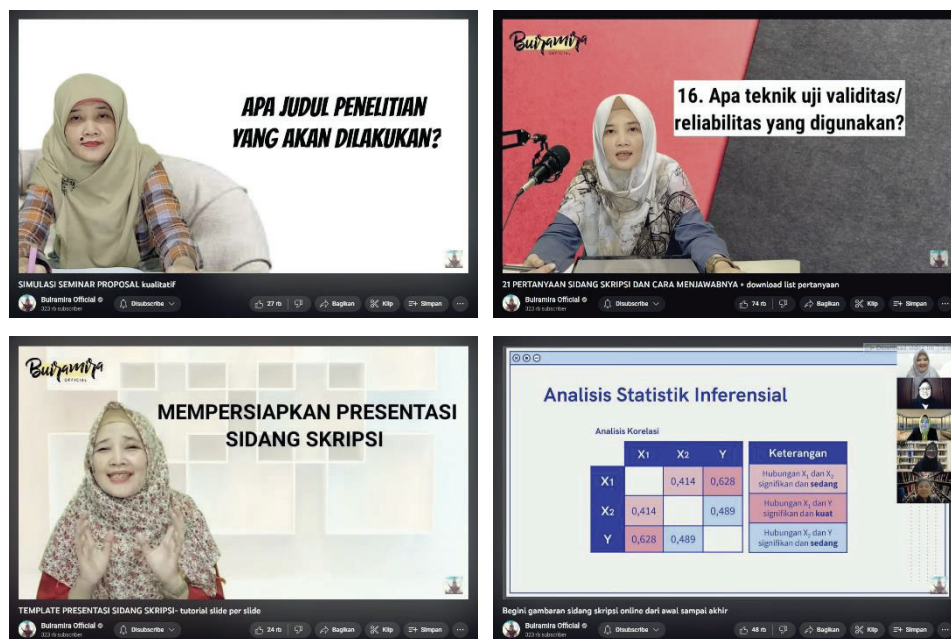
APA JUDUL PENELITIAN YANG AKAN DILAKUKAN?

SIMULASI SEMINAR PROPOSAL kualitatif

Buramira Official
323 rb subscriber

Disubscribe

27 rb

Bagikan

Klip

Simpan

Buramira OFFICIAL

16. Apa teknik uji validitas/ reliabilitas yang digunakan?

21 PERTANYAAN SIDANG SKRIPSI DAN CARA MENJAWABNYA + download list pertanyaan

Buramira Official
323 rb subscriber

Disubscribe

74 rb

Bagikan

Klip

Simpan

Buramira OFFICIAL

MEMPERSIAPKAN PRESENTASI SIDANG SKRIPSI

TEMPLATE PRESENTASI SIDANG SKRIPSI- tutorial slide per slide

Buramira Official
323 rb subscriber

Disubscribe

24 rb

Bagikan

Klip

Simpan

Analisis Statistik Inferensial

Analisis Korelasi

| | $X_1$ | $X_2$ | Y |
|---|---|---|---|
| $X_1$ | | 0,414 | 0,628 |
| $X_2$ | 0,414 | | 0,489 |
| Y | 0,628 | 0,489 | |

| Keterangan |
|---|
| Hubungan $X_1$ dan $X_2$ signifikan dan sedang |
| Hubungan $X_1$ dan Y signifikan dan kuat |
| Hubungan $X_2$ dan Y signifikan dan sedang |

Begini gambaran sidang skripsi online dari awal sampai akhir

Buramira Official
323 rb subscriber

Disubscribe

48 rb

Bagikan

Klip

Simpan